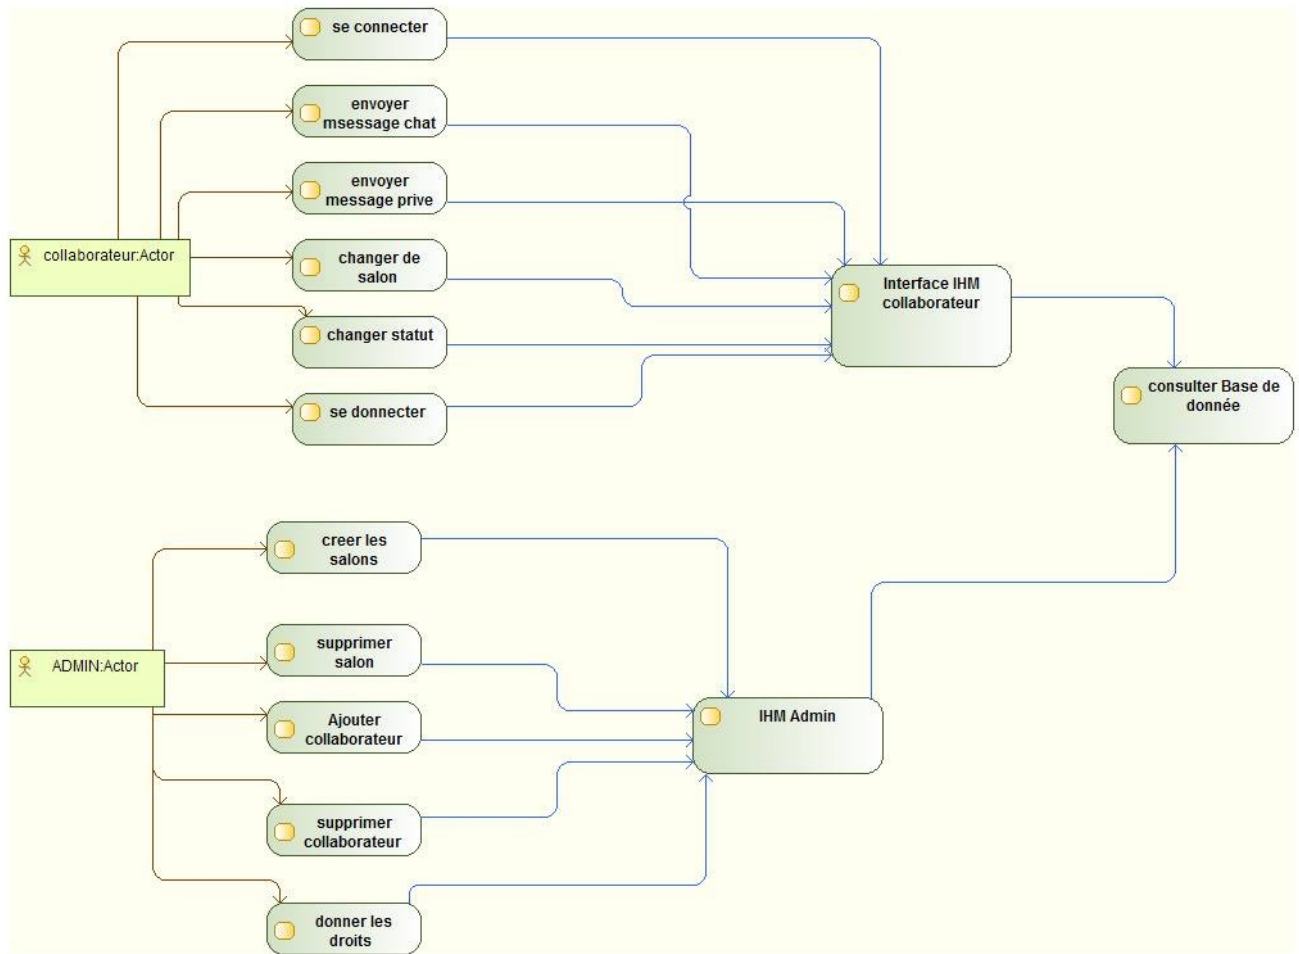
se connecter

envoyer msessage chat

envoyer message prive

collaborateur:Actor

changer de salon

changer statut

se donnecter

Interface IHM collaborateur

consulter Base de donnée

creer les salons

ADMIN:Actor

supprimer salon

Ajouter collaborateur

IHM Admin

supprimer collaborateur

donner les droits